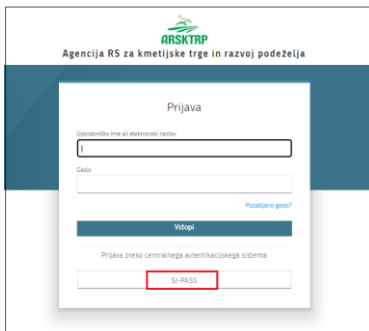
ARSKTRP
Agencija RS za kmetijske trge in razvoj podeželja

Prijava

Uporabniško ime ali elektronski naslov

Geslo

Pozabljeno geslo?

Vstopi

Prijava preko centralnega avtentikacijskega sistema

SI-PASS